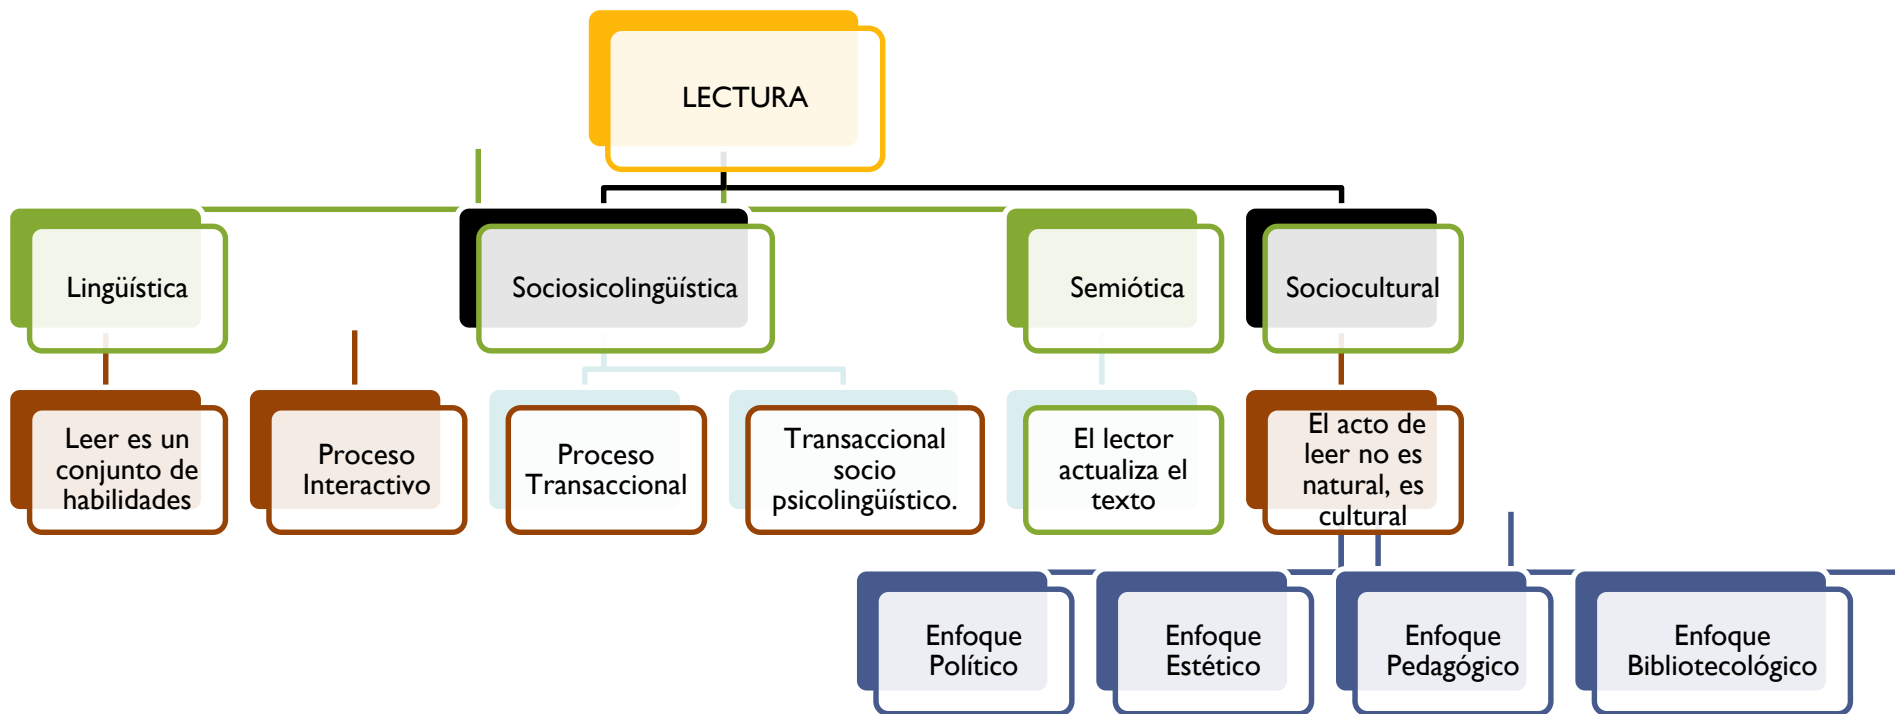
LECTURA

Lingüística

Sociosicolingüística

Semiótica

Sociocultural

Leer es un conjunto de habilidades

Proceso Interactivo

Proceso Transaccional

Transaccional socio psicolingüístico.

El lector actualiza el texto

El acto de leer no es natural, es cultural

Enfoque Político

Enfoque Estético

Enfoque Pedagógico

Enfoque Bibliotecológico